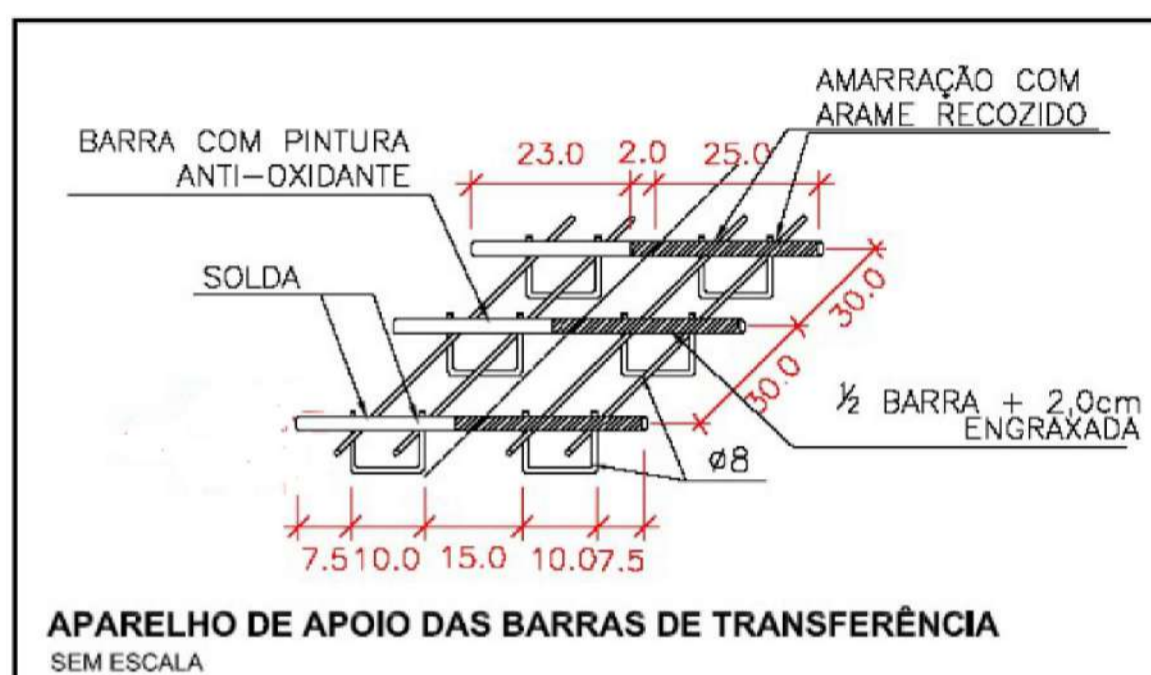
AMARRAÇÃO COM ARAME RECOZIDO

BARRA COM PINTURA ANTI-OXIDANTE

23.0 2.0 25.0

SOLDA

30.0

30.0

½ BARRA + 2,0cm ENGRAXADA

ø8

7.5 10.0 15.0 10.0 7.5

APARELHO DE APOIO DAS BARRAS DE TRANSFERÊNCIA
SEM ESCALA